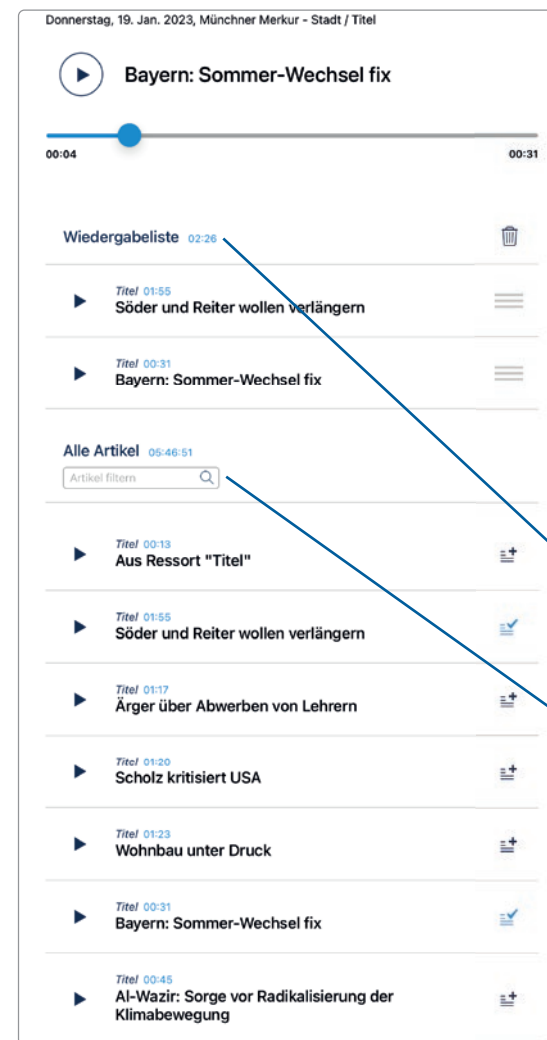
Donnerstag, 19. Jan. 2023, Münchner Merkur - Stadt / Titel

Bayern: Sommer-Wechsel fix

00:04

00:31

Wiedergabeliste 02:26

Titel 01:55
Söder und Reiter wollen verlängern

Titel 00:31
Bayern: Sommer-Wechsel fix

Alle Artikel 05:46:51

Artikel filtern

Titel 00:13
Aus Ressort "Titel"

Titel 01:55
Söder und Reiter wollen verlängern

Titel 01:17
Ärger über Abwerben von Lehrern

Titel 01:20
Scholz kritisiert USA

Titel 01:23
Wohnbau unter Druck

Titel 00:31
Bayern: Sommer-Wechsel fix

Titel 00:45
Al-Wazir: Sorge vor Radikalisierung der Klimabewegung